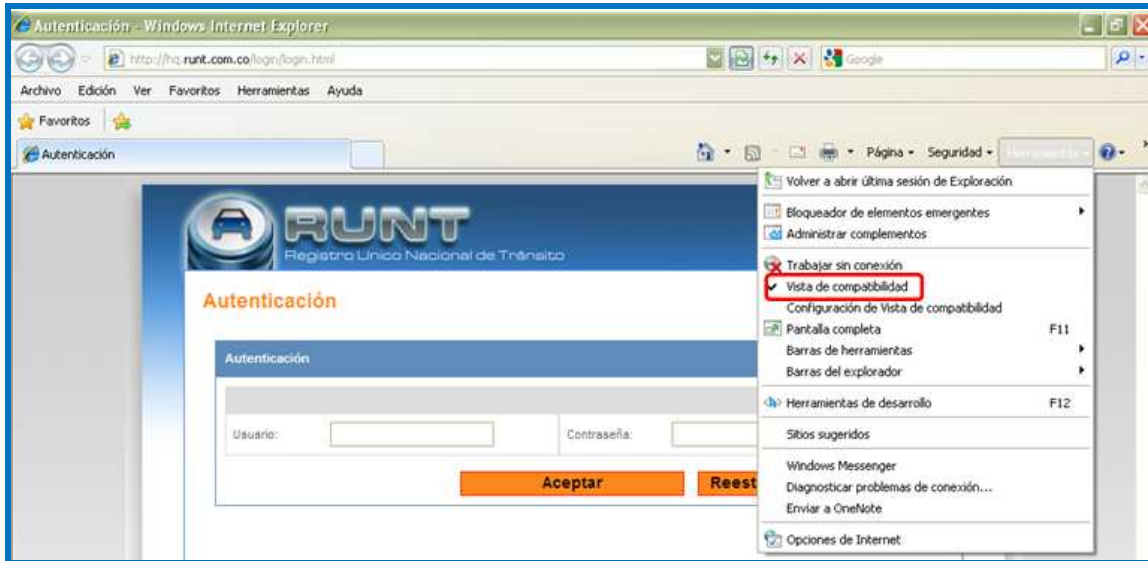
Autenticación - Windows Internet Explorer

http://hq.runt.com.co/login/login.html

Google

Archivo Edición Ver Favoritos Herramientas Ayuda

Favoritos

Autenticación

Página Seguridad Herramientas

RUNT
Registro Único Nacional de Tránsito

Autenticación

Autenticación

Usuario:

Contraseña:

Aceptar

Reest

Volver a abrir última sesión de Exploración
Bloqueador de elementos emergentes
Administrar complementos
Trabajar sin conexión
Vista de compatibilidad
Configuración de Vista de compatibilidad
Pantalla completa F11
Barras de herramientas
Barras del explorador
Herramientas de desarrollo F12
Sitios sugeridos
Windows Messenger
Diagnosticar problemas de conexión...
Enviar a OneNote
Opciones de Internet